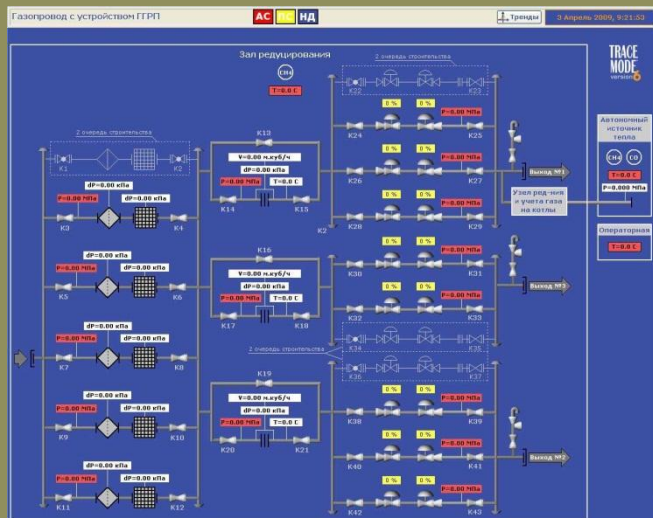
Газопровод с устройством ГГРП

АС ПС НД

Тренды

3 Апрель 2009, 9:21:53

TRACE MODE version 6

Зал редуцирования

CH4

T=0.0 C

2 очередь строительства

K22 K23

0 % 0 %

K24 P=0.00 МПа K25

0 % 0 %

K26 P=0.00 МПа K27

Выход №1

0 % 0 %

K28 P=0.00 МПа K29

Узел ред-ния и учета газа на котлы

Автономный источник тепла

CH4 CO

T=0.0 C

P=0.000 МПа

Операторная

T=0.0 C

2 очередь строительства

K1 K2

dP=0.00 кПа

P=0.00 МПа dP=0.00 кПа

K3 K4

K13

V=0.00 м.куб/ч

dP=0.00 кПа

P=0.00 МПа T=0.0 C

K14 K15

K2

dP=0.00 кПа

P=0.00 МПа dP=0.00 кПа

K5 K6

K16

V=0.00 м.куб/ч

dP=0.00 кПа

P=0.00 МПа T=0.0 C

K17 K18

0 % 0 %

K30 P=0.00 МПа K31

Выход №3

0 % 0 %

K32 P=0.00 МПа K33

dP=0.00 кПа

P=0.00 МПа dP=0.00 кПа

K7 K8

2 очередь строительства

K34 K35

K36 K37

dP=0.00 кПа

P=0.00 МПа dP=0.00 кПа

K9 K10

K19

V=0.00 м.куб/ч

dP=0.00 кПа

P=0.00 МПа T=0.0 C

K20 K21

0 % 0 %

K38 P=0.00 МПа K39

0 % 0 %

K40 P=0.00 МПа K41

Выход №2

0 % 0 %

K42 P=0.00 МПа K43

dP=0.00 кПа

P=0.00 МПа dP=0.00 кПа

K11 K12